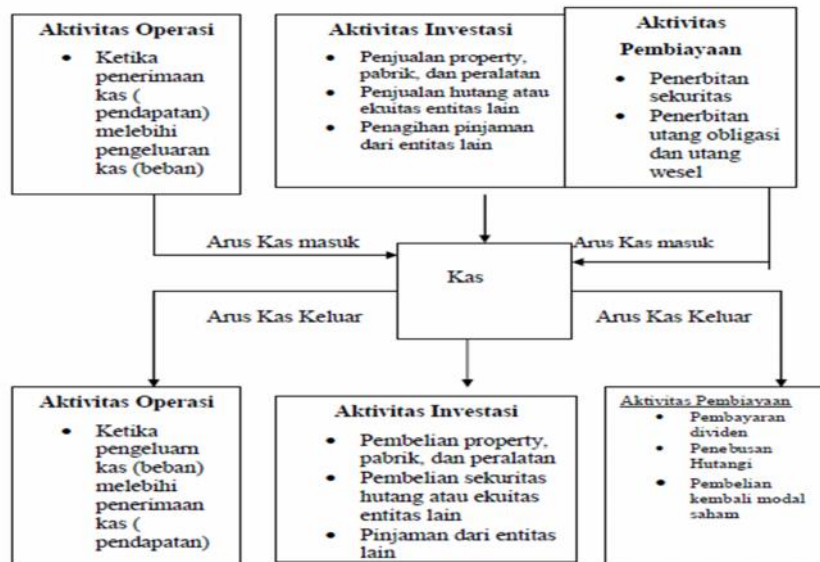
Aktivitas Operasi
- Ketika penerimaan kas ( pendapatan) melebihi pengeluaran kas (beban)

Aktivitas Investasi
- Penjualan property, pabrik, dan peralatan
- Penjualan hutang atau ekuitas entitas lain
- Penagihan pinjaman dari entitas lain

Aktivitas Pembiayaan
- Penerbitan sekuritas
- Penerbitan utang obligasi dan utang wesel

Arus Kas masuk

Arus Kas masuk

Kas

Arus Kas Keluar

Arus Kas Keluar

Aktivitas Operasi
- Ketika pengeluarn kas (beban) melebihi penerimaan kas ( pendapatan)

Aktivitas Investasi
- Pembelian property, pabrik, dan peralatan
- Pembelian sekuritas hutang atau ekuitas entitas lain
- Pinjaman dari entitas lain

Aktivitas Pembiayaan
- Pembayaran dividen
- Penebusan Hutangi
- Pembelian kembali modal saham